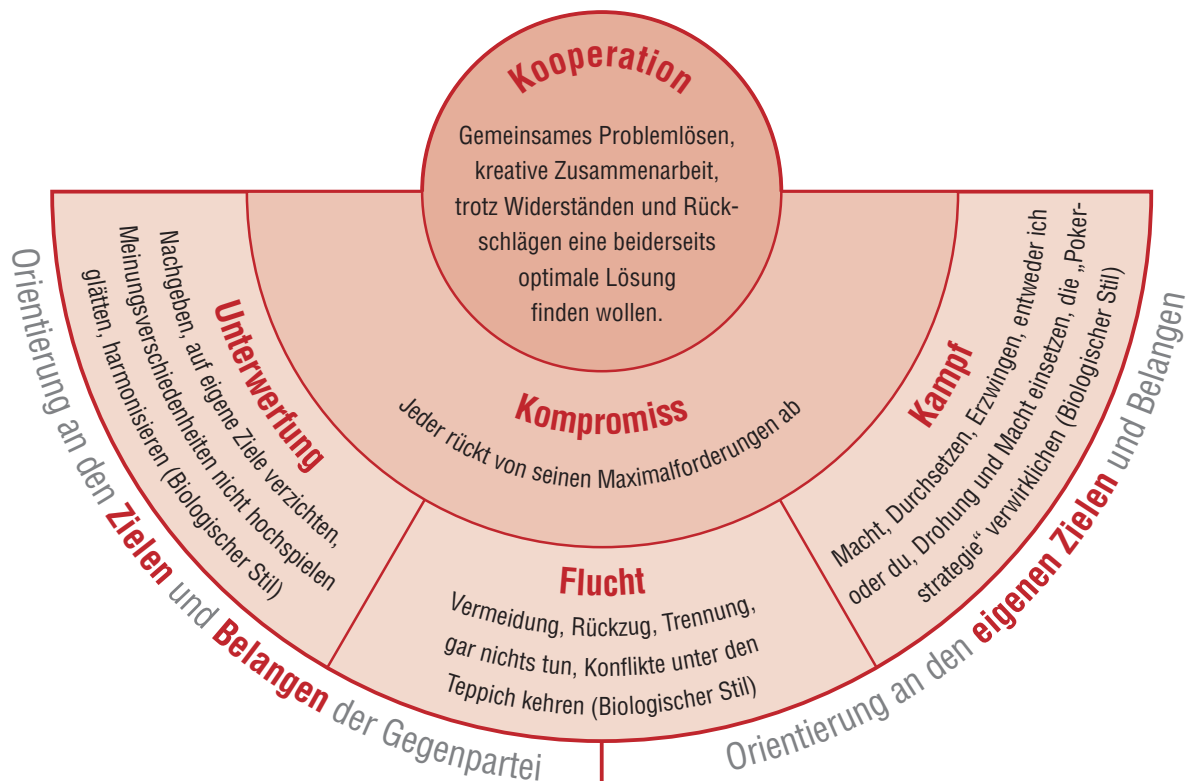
Kooperation

Gemeinsames Problemlösen, kreative Zusammenarbeit, trotz Widerständen und Rückschlägen eine beiderseits optimale Lösung finden wollen.

Kompromiss

Jeder rückt von seinen Maximalforderungen ab

Unterwerfung

Nachgeben, auf eigene Ziele verzichten, Meinungsverschiedenheiten nicht hochspielen glätten, harmonisieren (Biologischer Stil)

Flucht

Vermeidung, Rückzug, Trennung, gar nichts tun, Konflikte unter den Teppich kehren (Biologischer Stil)

Kampf

Macht, Durchsetzen, Erzwingen, entweder ich oder du, Drohung und Macht einsetzen, die „Pokerstrategie" verwirklichen (Biologischer Stil)

Orientierung an den Zielen und Belangen der Gegenpartei

Orientierung an den eigenen Zielen und Belangen